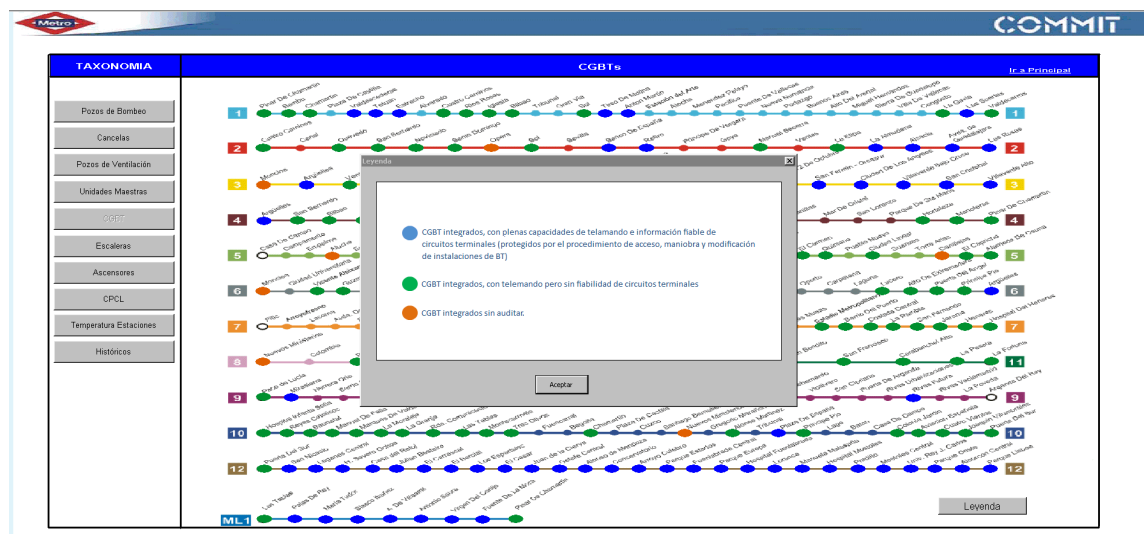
Metro

COMMIT

TAXONOMIA

CGBTs

Ir a Principal

Pozos de Bombeo

Cancelas

Pozos de Ventilación

Unidades Maestras

CGBT

Escaleras

Ascensores

CPCL

Temperatura Estaciones

Históricos

1

2

3

4

5

6

7

8

9

10

11

12

ML1

Leyenda

CGBT integrados, con plenas capacidades de telamando e información fiable de circuitos terminales (protegidos por el procedimiento de acceso, maniobra y modificación de instalaciones de BT)

CGBT integrados, con telemando pero sin fiabilidad de circuitos terminales

CGBT integrados sin auditar.

Aceptar

Leyenda